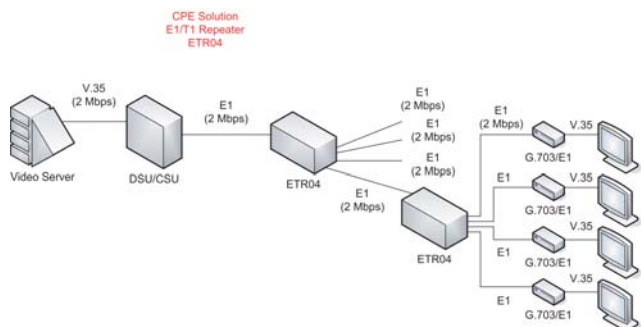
CPE Solution
E1/T1 Repeater
ETR04

V.35
(2 Mbps)

Video Server

DSU/CSU

E1
(2 Mbps)

ETR04

E1
(2 Mbps)
E1
(2 Mbps)
E1
(2 Mbps)

E1
(2 Mbps)

ETR04

E1
(2 Mbps)
V.35
G.703/E1

E1
V.35
G.703/E1

V.35
G.703/E1

E1
V.35
G.703/E1